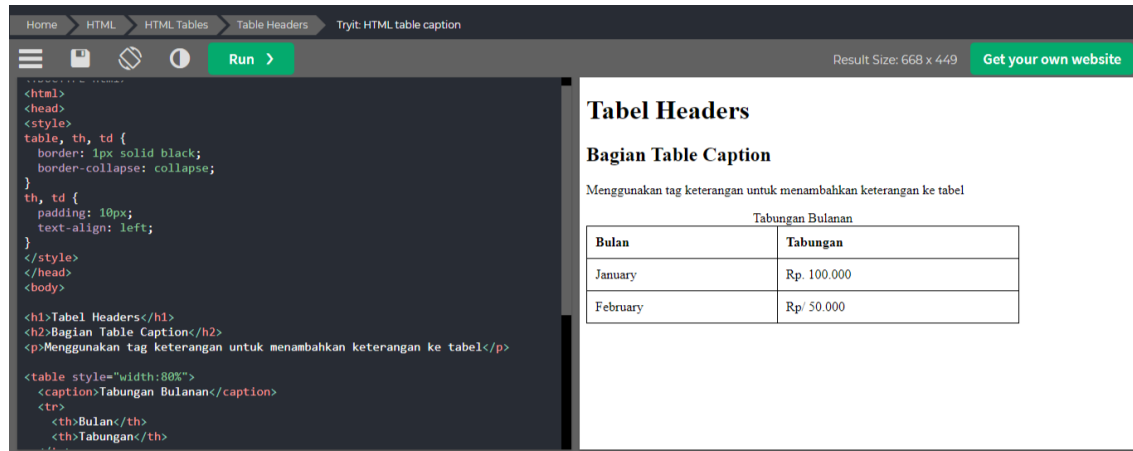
Home HTML HTML Tables Table Headers Tryit: HTML table caption

Run ❯

Result Size: 668 x 449

Get your own website

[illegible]
<html>
<head>
<style>
table, th, td {
  border: 1px solid black;
  border-collapse: collapse;
}
th, td {
  padding: 10px;
  text-align: left;
}
</style>
</head>
<body>

<h1>Tabel Headers</h1>
<h2>Bagian Table Caption</h2>
<p>Menggunakan tag keterangan untuk menambahkan keterangan ke tabel</p>

<table style="width:80%">
  <caption>Tabungan Bulanan</caption>
  <tr>
    <th>Bulan</th>
    <th>Tabungan</th>
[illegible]

# Tabel Headers

## Bagian Table Caption

Menggunakan tag keterangan untuk menambahkan keterangan ke tabel

Tabungan Bulanan

| Bulan | Tabungan |
|---|---|
| January | Rp. 100.000 |
| February | Rp/ 50.000 |